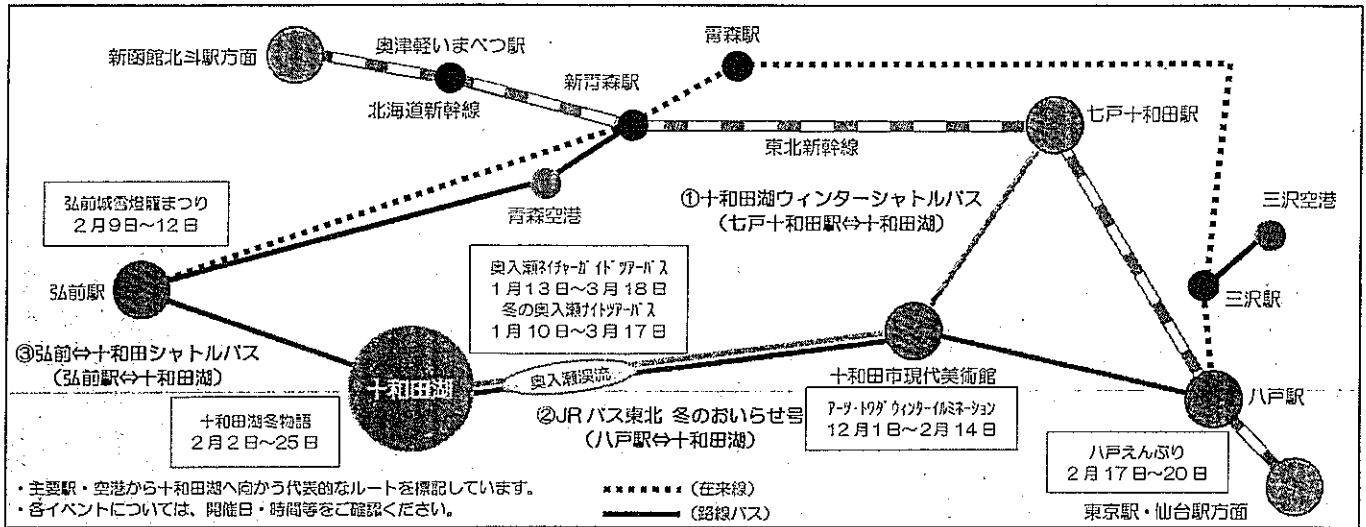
新函館北斗駅方面

奥津軽いまべつ駅

北海道新幹線

青森駅

新青森駅

東北新幹線

七戸十和田駅

弘前城雪燈籠まつり
2月9日～12日

青森空港

①十和田湖ウィンターシャトルバス
（七戸十和田駅⇔十和田湖）

三沢空港

弘前駅

奥入瀬ネイチャーガイドツアーバス
1月13日～3月18日
冬の奥入瀬ナイトツアーバス
1月10日～3月17日

三沢駅

③弘前⇔十和田シャトルバス
（弘前駅⇔十和田湖）

十和田湖

奥入瀬渓流

十和田市現代美術館

八戸駅

十和田湖冬物語
2月2日～25日

②JRバス東北 冬のおいらせ号
（八戸駅⇔十和田湖）

アーツ・トワダ ウィンターイルミネーション
12月1日～2月14日

八戸えんぶり
2月17日～20日

・主要駅・空港から十和田湖へ向かう代表的なルートを標記しています。
・各イベントについては、開催日・時間等をご確認ください。

（在来線）
（路線バス）

東京駅・仙台駅方面